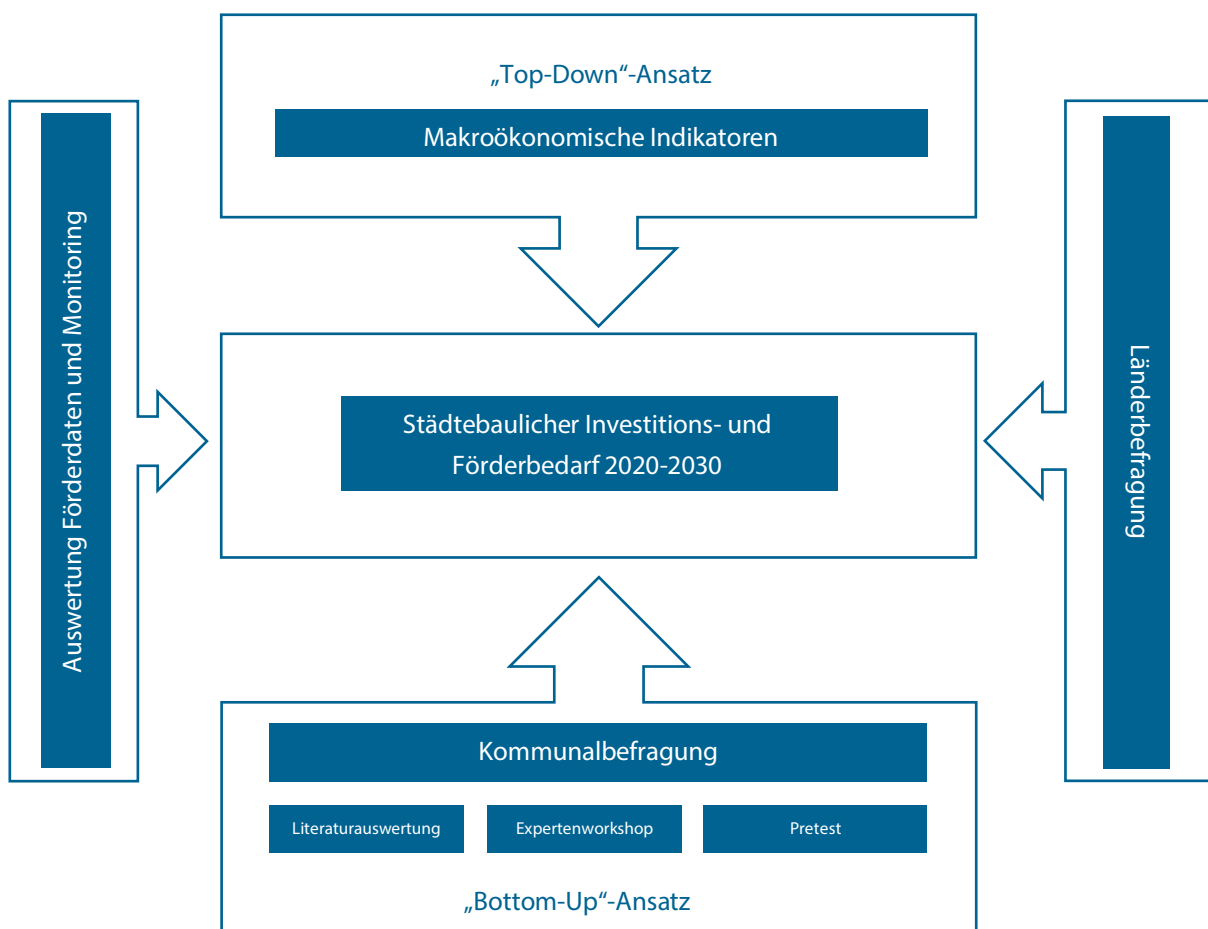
„Top-Down“-Ansatz

Makroökonomische Indikatoren

Auswertung Förderdaten und Monitoring

Städtebaulicher Investitions- und Förderbedarf 2020-2030

Länderbefragung

Kommunalbefragung

Literaturauswertung

Expertenworkshop

Pretest

„Bottom-Up“-Ansatz